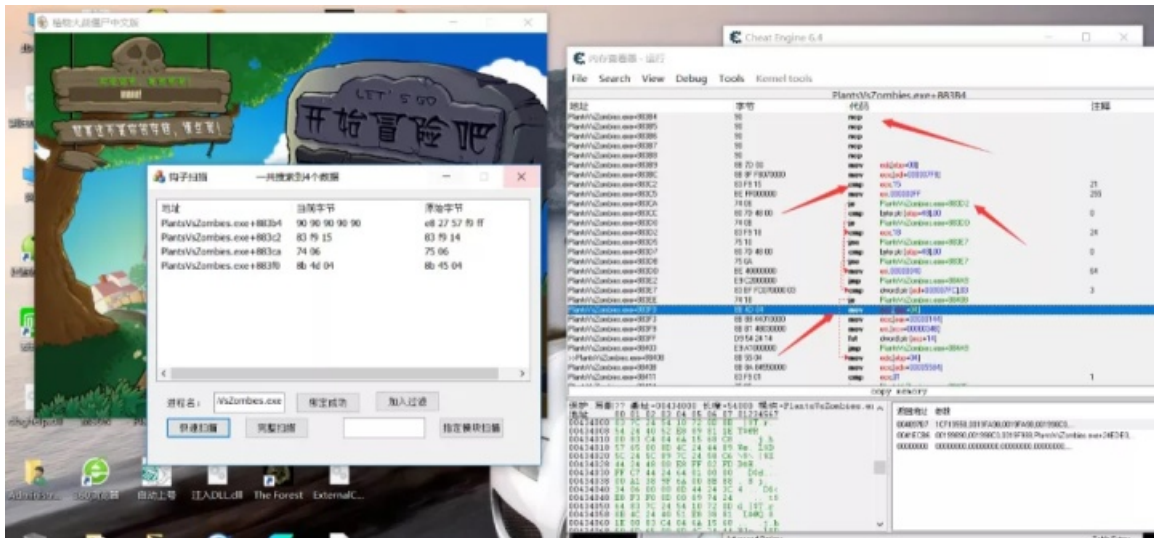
植物大战僵尸中文版

LET'S GO
开始冒险吧

钩子扫描 一共搜索到4个数据

| 地址 | 当前字节 | 原始字节 |
|---|---|---|
| PlantsVsZombies.exe+883b4 | 90 90 90 90 90 | e8 27 57 f9 ff |
| PlantsVsZombies.exe+883c2 | 83 f9 15 | 83 f9 14 |
| PlantsVsZombies.exe+883ca | 74 06 | 75 06 |
| PlantsVsZombies.exe+883f0 | 8b 4d 04 | 8b 45 04 |

进程名: VsZombies.exe 绑定成功 加入过滤
快速扫描 完整扫描 指定模块扫描

Cheat Engine 6.4

内存查看器 - 运行
File Search View Debug Tools Kernel tools
PlantsVsZombies.exe+883B4
地址 字节 代码 注释

copy memory

Administrator 360浏览器 自动上号 注入DLL.dll The Forest ExternalC...